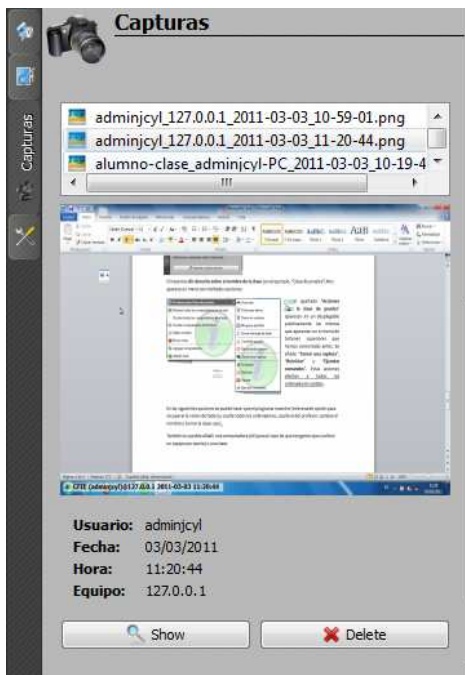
Capturas

Capturas

adminjcyl_127.0.0.1_2011-03-03_10-59-01.png
adminjcyl_127.0.0.1_2011-03-03_11-20-44.png
alumno-clase_adminjcyl-PC_2011-03-03_10-19-4

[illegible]

Usuario: adminjcyl
Fecha: 03/03/2011
Hora: 11:20:44
Equipo: 127.0.0.1

Show
Delete